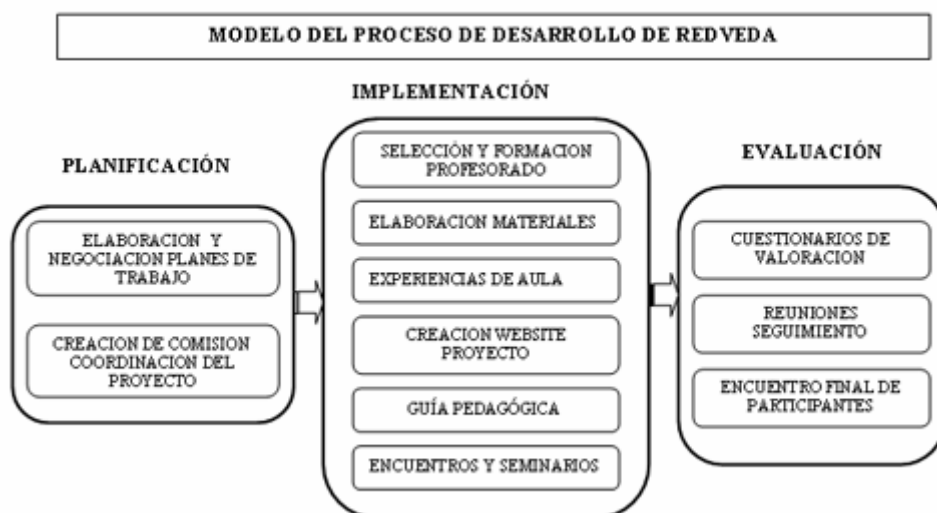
MODELO DEL PROCESO DE DESARROLLO DE REDVEDA

PLANIFICACIÓN

ELABORACION Y NEGOCIACION PLANES DE TRABAJO

CREACION DE COMISION COORDINACION DEL PROYECTO

IMPLEMENTACIÓN

SELECCIÓN Y FORMACION PROFESORADO

ELABORACION MATERIALES

EXPERIENCIAS DE AULA

CREACION WEBSITE PROYECTO

GUÍA PEDAGÓGICA

ENCUENTROS Y SEMINARIOS

EVALUACIÓN

CUESTIONARIOS DE VALORACION

REUNIONES SEGUIMIENTO

ENCUENTRO FINAL DE PARTICIPANTES